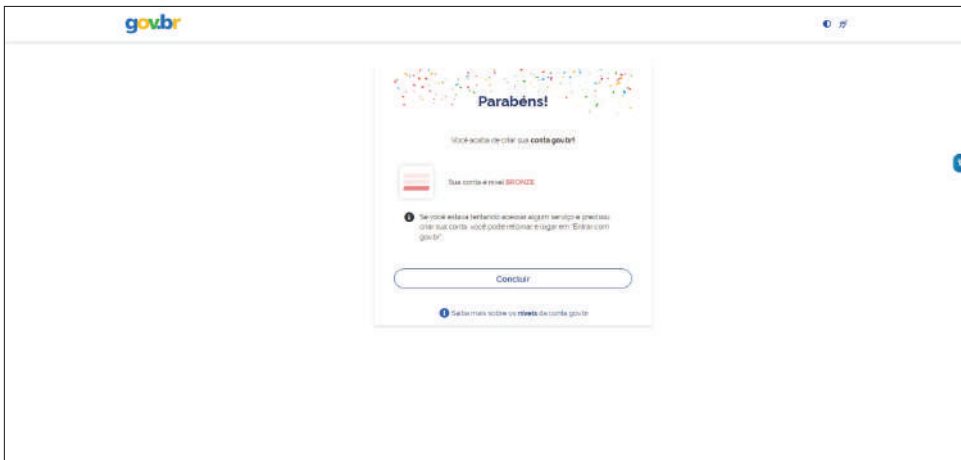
gov.br

Parabéns!

Você acaba de criar sua conta gov.br!

Sua conta é nível BRONZE

Se você estava tentando acessar algum serviço e precisou criar sua conta, você pode retornar e logar em "Entrar com gov.br".

Concluir

Saiba mais sobre os níveis da conta gov.br